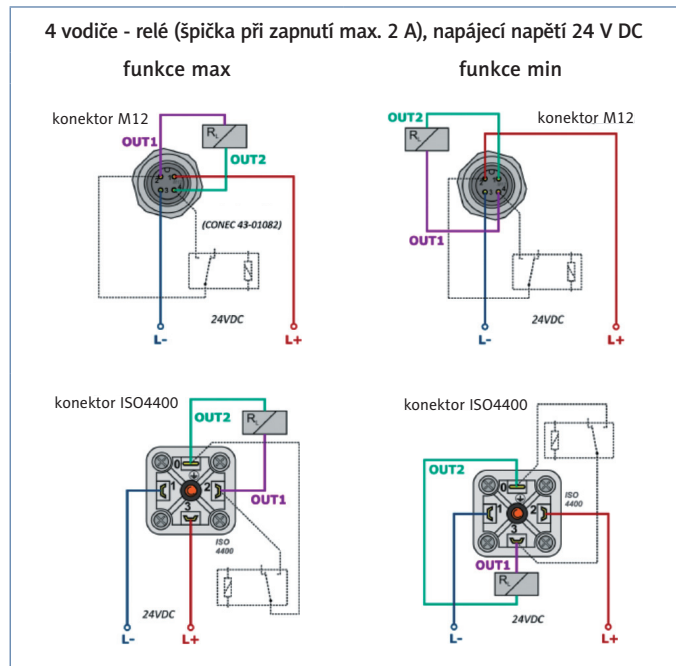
4 vodiče - relé (špička při zapnutí max. 2 A), napájecí napětí 24 V DC

funkce max

konektor M12

OUT1

$R_L$

OUT2

(CONEC 43-01082)

24VDC

L-

L+

funkce min

OUT2

$R_L$

konektor M12

OUT1

24VDC

L-

L+

konektor ISO4400

OUT2

$R_L$

0

1

2

3

OUT1

ISO 4400

24VDC

L-

L+

konektor ISO4400

OUT2

0

1

2

3

ISO 4400

OUT1

$R_L$

24VDC

L-

L+